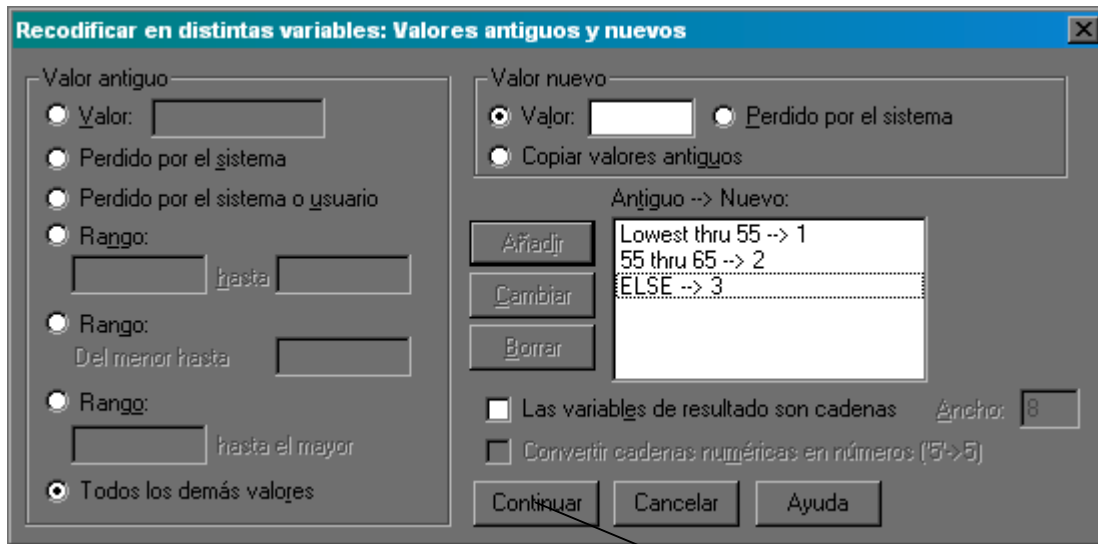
Recodificar en distintas variables: Valores antiguos y nuevos

Valor antiguo
Valor:
Perdido por el sistema
Perdido por el sistema o usuario
Rango:
hasta
Rango:
Del menor hasta
Rango:
hasta el mayor
Todos los demás valores

Valor nuevo
Valor:
Perdido por el sistema
Copiar valores antiguos

Antiguo --> Nuevo:
Añadir
Cambiar
Borrar
Lowest thru 55 --> 1
55 thru 65 --> 2
ELSE --> 3

Las variables de resultado son cadenas
Ancho: 8
Convertir cadenas numéricas en números ('5'->5)

Continuar
Cancelar
Ayuda